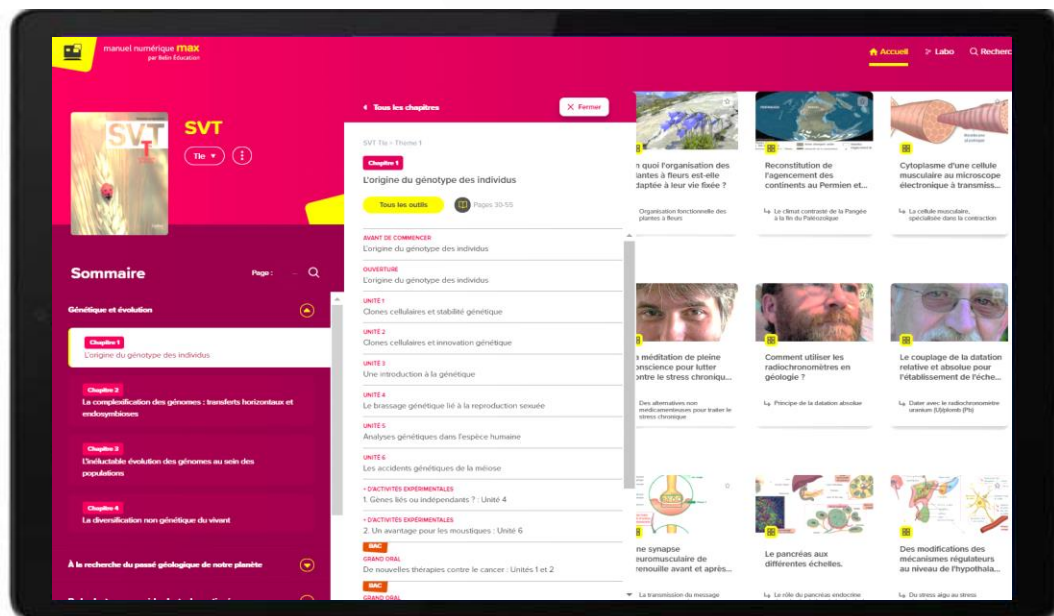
manuel numérique max
par Belin Éducation

Accueil
Labo
Recherc

SVT
T
SVT
Tle

Sommaire
Page :

Génétique et évolution

Chapitre 1
L'origine du génotype des individus

Chapitre 2
La complexification des génomes : transferts horizontaux et endosymbioses

Chapitre 3
L'inéluctable évolution des génomes au sein des populations

Chapitre 4
La diversification non génétique du vivant

À la recherche du passé géologique de notre planète

Tous les chapitres
Fermer

SVT Tle › Thème 1
Chapitre 1
L'origine du génotype des individus
Tous les outils
Pages 30-55

AVANT DE COMMENCER
L'origine du génotype des individus

OUVERTURE
L'origine du génotype des individus

UNITÉ 1
Clones cellulaires et stabilité génétique

UNITÉ 2
Clones cellulaires et innovation génétique

UNITÉ 3
Une introduction à la génétique

UNITÉ 4
Le brassage génétique lié à la reproduction sexuée

UNITÉ 5
Analyses génétiques dans l'espèce humaine

UNITÉ 6
Les accidents génétiques de la méiose

+ D'ACTIVITÉS EXPÉRIMENTALES
1. Gènes liés ou indépendants ? : Unité 4

+ D'ACTIVITÉS EXPÉRIMENTALES
2. Un avantage pour les moustiques : Unité 6

BAC
GRAND ORAL
De nouvelles thérapies contre le cancer : Unités 1 et 2

BAC
GRAND ORAL

n quoi l'organisation des lantes à fleurs est-elle daptée à leur vie fixée ?
Organisation fonctionnelle des plantes à fleurs

Reconstitution de l'agencement des continents au Permien et...
Le climat contrasté de la Pangée à la fin du Paléozoïque

Cytoplasme d'une cellule musculaire au microscope électronique à transmiss...
La cellule musculaire, spécialisée dans la contraction

a méditation de pleine onscience pour lutter ontre le stress chronique...
Des alternatives non médicamenteuses pour traiter le stress chronique

Comment utiliser les radiochronomètres en géologie ?
Principe de la datation absolue

Le couplage de la datation relative et absolue pour l'établissement de l'éche...
Dater avec le radiochronomètre uranium (U)/plomb (Pb)

ne synapse euromusculaire de renouille avant et après...
La transmission du message

Le pancréas aux différentes échelles.
La rôle du pancréas endocrine

Des modifications des mécanismes régulateurs au niveau de l'hypotha...
Du stress aigu au stress